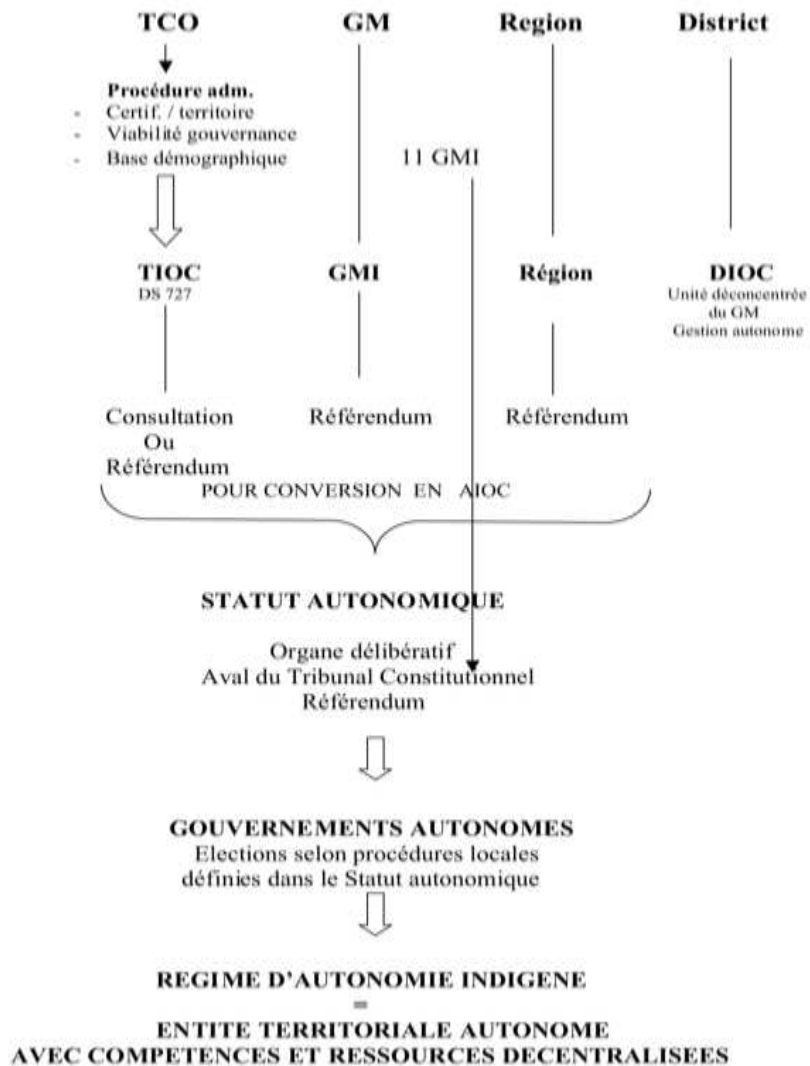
TCO GM Region District

Procédure adm.
- Certif. / territoire
- Viabilité gouvernance
- Base démographique

11 GMI

TIOC
DS 727

GMI

Région

DIOC
Unité déconcentrée du GM
Gestion autonome

Consultation Ou Référendum

Référendum

Référendum

POUR CONVERSION EN AIOC

STATUT AUTONOMIQUE

Organe délibératif
Aval du Tribunal Constitutionnel
Référendum

GOUVERNEMENTS AUTONOMES
Elections selon procédures locales définies dans le Statut autonomique

REGIME D'AUTONOMIE INDIGENE
=
ENTITE TERRITORIALE AUTONOME
AVEC COMPETENCES ET RESSOURCES DECENTRALISEES